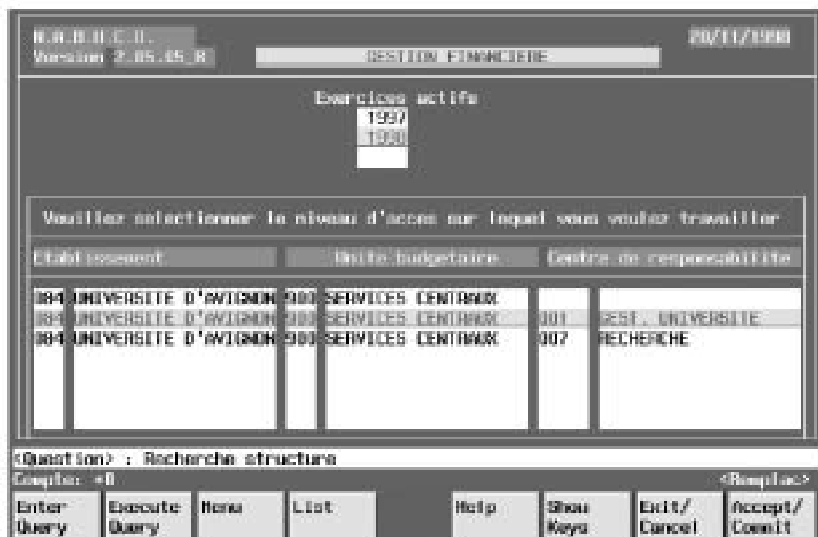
N.A.B.U.C.O.
Version 2.05.05_R

GESTION FINANCIERE

20/11/1998

Exercices actifs
1997
1998

Veuillez selectionner le niveau d'acces sur lequel vous voulez travailler

Etablissement | Unite budgetaire | Centre de responsabilite

| | | | | | |
|---|---|---|---|---|---|
| 084 | UNIVERSITE D'AVIGNON | 900 | SERVICES CENTRAUX | | |
| 084 | UNIVERSITE D'AVIGNON | 900 | SERVICES CENTRAUX | 001 | GEST. UNIVERSITE |
| 084 | UNIVERSITE D'AVIGNON | 900 | SERVICES CENTRAUX | 007 | RECHERCHE |

<Question> : Recherche structure
Compte: =8
<Remplac>

Enter Query | Execute Query | Menu | List | Help | Show Keys | Exit/ Cancel | Accept/ Commit